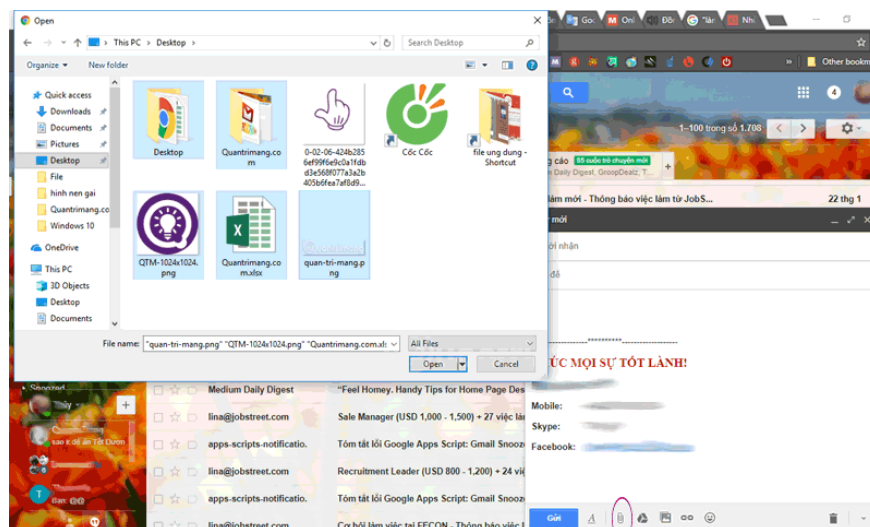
Open

This PC > Desktop

Search Desktop

Organize ▾   New folder

Quick access
Downloads
Documents
Pictures
Desktop
File
hinh nen gai
Quantrimang.co
Windows 10
OneDrive
This PC
3D Objects
Desktop
Documents

Desktop
Quantrimang.com
0-02-06-424b2856ef99f6e9c0a1fdbd3e568f077a3a2b405b6fea7af8d9...
Cốc Cốc
file ung dung - Shortcut
QTM-1024x1024.png
Quantrimang.com.xlsx
quan-tri-mang.png

File name: "quan-tri-mang.png" "QTM-1024x1024.png" "Quantrimang.com.xls
All Files
Open
Cancel

Go
Onl
"lâm
Nhi
Other bookm
4
1–100 trong số 1.708
cáo 85 cuộc trò chuyện mới
Daily Digest, GroopDealz, Th
làm mới - Thông báo việc làm từ JobS...
22 thg 1
r mới
ời nhận
đề
----------------*********----------------
ÚC MỌI SỰ TỐT LÀNH!
Mobile:
Skype:
Facebook:
Gửi

Snoozed
Medium Daily Digest   "Feel Homey. Handy Tips for Home Page Des
lina@jobstreet.com   Sale Manager (USD 1,000 - 1,500) + 27 việc làm
apps-scripts-notificatio.   Tóm tắt lỗi Google Apps Script: Gmail Snooz
lina@jobstreet.com   Recruitment Leader (USD 800 - 1,200) + 24 việc
apps-scripts-notificatio.   Tóm tắt lỗi Google Apps Script: Gmail Snooz
lina@jobstreet.com   Cơ hội làm việc tại FECON - Thông báo việc